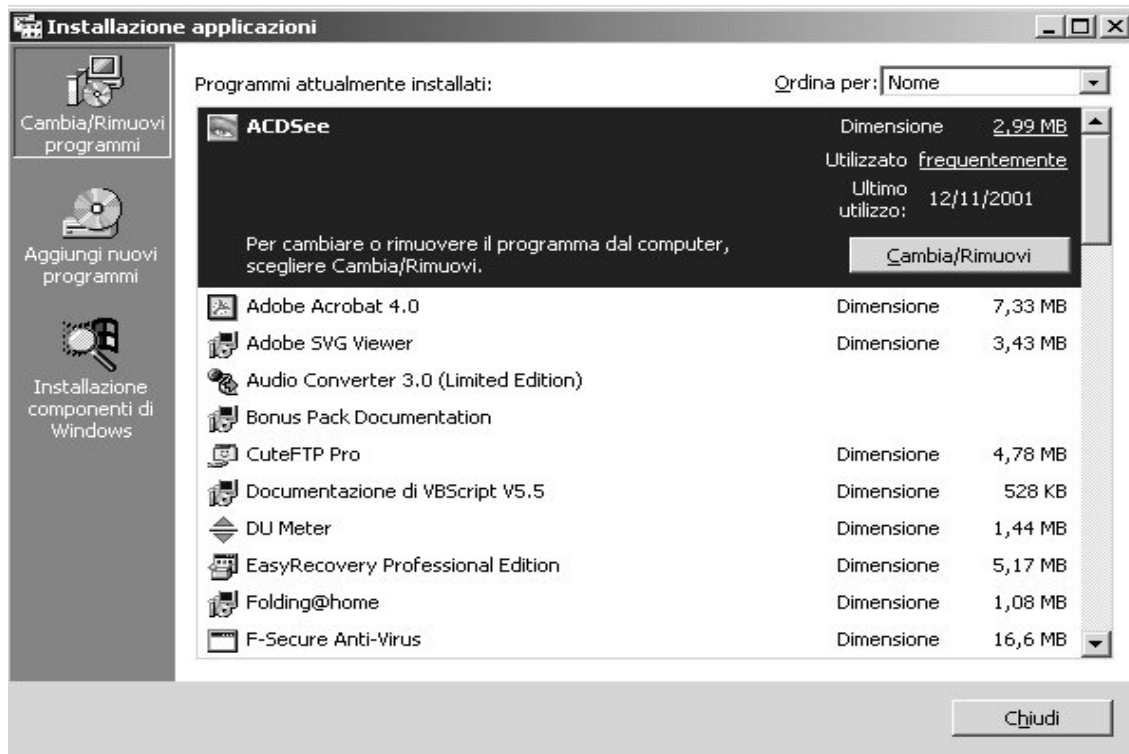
Installazione applicazioni

Cambia/Rimuovi programmi

Aggiungi nuovi programmi

Installazione componenti di Windows

Programmi attualmente installati:

Ordina per: Nome

ACDSee
Dimensione 2,99 MB
Utilizzato frequentemente
Ultimo utilizzo: 12/11/2001

Per cambiare o rimuovere il programma dal computer, scegliere Cambia/Rimuovi.

Cambia/Rimuovi

| | | |
|---|---|---|
| Adobe Acrobat 4.0 | Dimensione | 7,33 MB |
| Adobe SVG Viewer | Dimensione | 3,43 MB |
| Audio Converter 3.0 (Limited Edition) | | |
| Bonus Pack Documentation | | |
| CuteFTP Pro | Dimensione | 4,78 MB |
| Documentazione di VBScript V5.5 | Dimensione | 528 KB |
| DU Meter | Dimensione | 1,44 MB |
| EasyRecovery Professional Edition | Dimensione | 5,17 MB |
| Folding@home | Dimensione | 1,08 MB |
| F-Secure Anti-Virus | Dimensione | 16,6 MB |

Chiudi